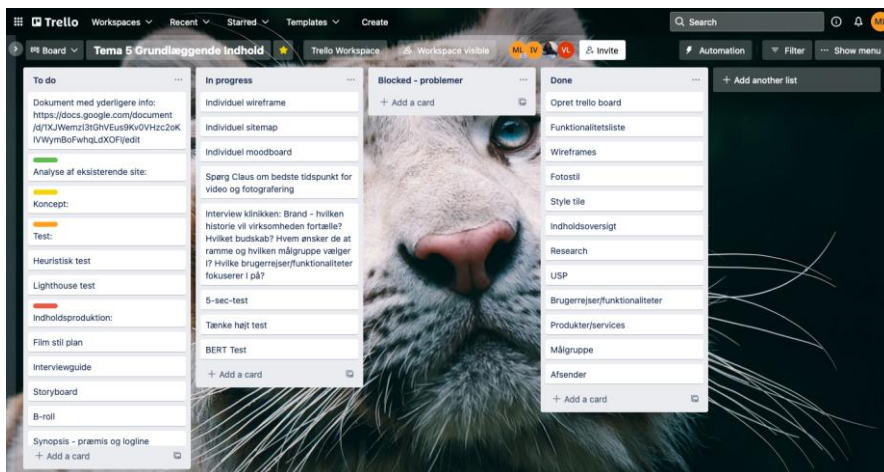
Trello Workspaces Recent Starred Templates Create

Search

Board Tema 5 Grundlæggende Indhold Trello Workspace Workspace visible ML IV VL Invite Automation Filter Show menu

To do

Dokument med yderligere info: https://docs.google.com/document/d/1XJWemzl3tGhVEus9Kv0VHzc2oKIVWymBoFwhqLdXOFI/edit

Analyse af eksisterende site:

Koncept:

Test:

Heuristisk test

Lighthouse test

Indholdsproduktion:

Film stil plan

Interviewguide

Storyboard

B-roll

Synopsis - præmis og logline

+ Add a card

In progress

Individuel wireframe

Individuel sitemap

Individuel moodboard

Spørg Claus om bedste tidspunkt for video og fotografering

Interview klinikken: Brand - hvilken historie vil virksomheden fortælle? Hvilket budskab? Hvem ønsker de at ramme og hvilken målgruppe vælger I? Hvilke brugerrejser/funktionaliteter fokuserer I på?

5-sec-test

Tænke højt test

BERT Test

+ Add a card

Blocked - problemer

+ Add a card

Done

Opret trello board

Funktionalitetsliste

Wireframes

Fotostil

Style tile

Indholdsoversigt

Research

USP

Brugerrejser/funktionaliteter

Produkter/services

Målgruppe

Afsender

+ Add a card

+ Add another list